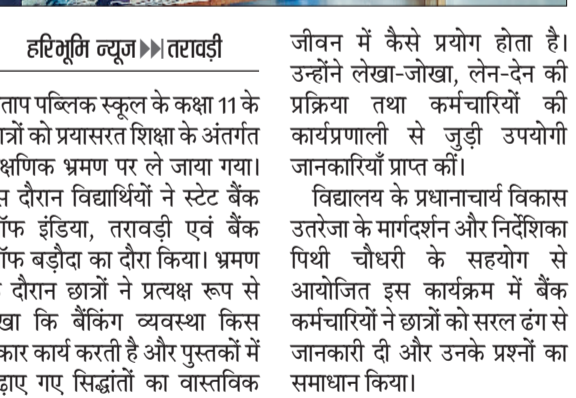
हरिभूमि न्यूज ▶▶| तरावड़ी

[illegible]ताप पब्लिक स्कूल के कक्षा 11 के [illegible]त्रों को प्रयासरत शिक्षा के अंतर्गत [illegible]क्षणिक भ्रमण पर ले जाया गया। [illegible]स दौरान विद्यार्थियों ने स्टेट बैंक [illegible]ऑफ इंडिया, तरावड़ी एवं बैंक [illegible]ऑफ बड़ौदा का दौरा किया। भ्रमण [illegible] दौरान छात्रों ने प्रत्यक्ष रूप से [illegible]खा कि बैंकिंग व्यवस्था किस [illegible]कार कार्य करती है और पुस्तकों में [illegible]ढ़ाए गए सिद्धांतों का वास्तविक जीवन में कैसे प्रयोग होता है। उन्होंने लेखा-जोखा, लेन-देन की प्रक्रिया तथा कर्मचारियों की कार्यप्रणाली से जुड़ी उपयोगी जानकारियाँ प्राप्त कीं।

विद्यालय के प्रधानाचार्य विकास उतरेजा के मार्गदर्शन और निर्देशिका पिथी चौधरी के सहयोग से आयोजित इस कार्यक्रम में बैंक कर्मचारियों ने छात्रों को सरल ढंग से जानकारी दी और उनके प्रश्नों का समाधान किया।